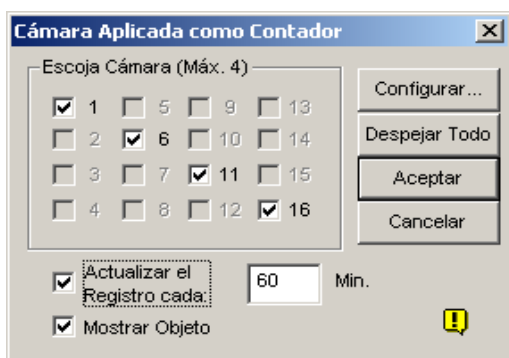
Cámara Aplicada como Contador

Escoja Cámara (Máx. 4)

| | | | |
|---|---|---|---|
| 1 | 5 | 9 | 13 |
| 2 | 6 | 10 | 14 |
| 3 | 7 | 11 | 15 |
| 4 | 8 | 12 | 16 |

Configurar...
Despejar Todo
Aceptar
Cancelar

Actualizar el Registro cada: 60 Min.

Mostrar Objeto